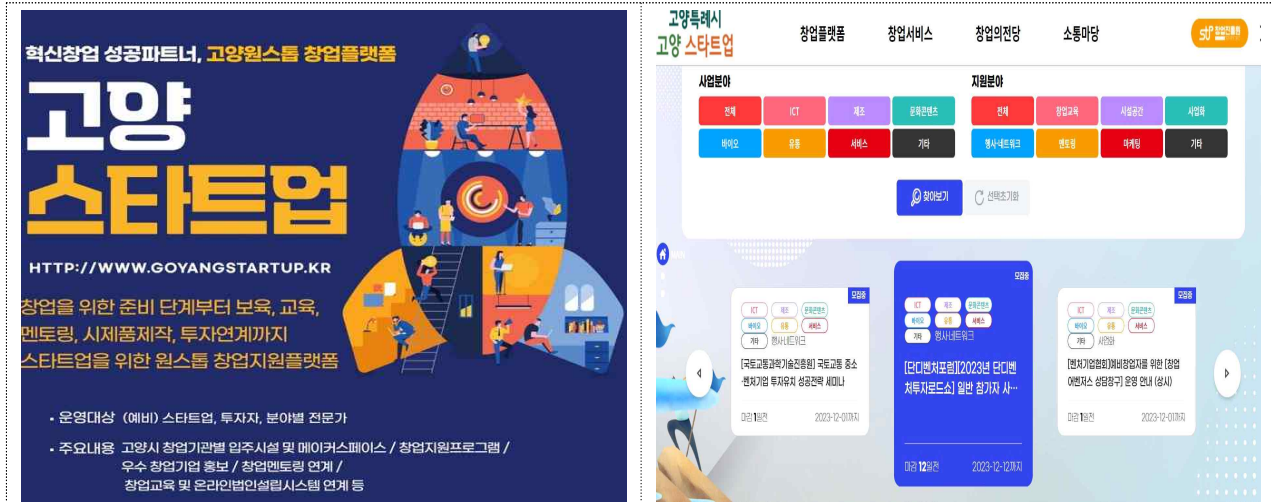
혁신창업 성공파트너, 고양원스톱 창업플랫폼

고양 스타트업

HTTP://WWW.GOYANGSTARTUP.KR

창업을 위한 준비 단계부터 보육, 교육, 멘토링, 시제품제작, 투자연계까지 스타트업을 위한 원스톱 창업지원플랫폼

• 운영대상 (예비) 스타트업, 투자자, 분야별 전문가

• 주요내용 고양시 창업기관별 입주시설 및 메이커스페이스 / 창업지원프로그램 / 우수 창업기업 홍보 / 창업멘토링 연계 / 창업교육 및 온라인법인설립시스템 연계 등

고양특례시 고양 스타트업

창업플랫폼 창업서비스 창업의전당 소통마당

사업분야

| 전체 | ICT | 제조 | 문화콘텐츠 |
|---|---|---|---|
| 바이오 | 유통 | 서비스 | 기타 |

지원분야

| 전체 | 창업교육 | 시설공간 | 사업화 |
|---|---|---|---|
| 행사·네트워크 | 멘토링 | 마케팅 | 기타 |

찾아보기 선택초기화

모집중
ICT 제조 문화콘텐츠 바이오 유통 서비스 기타 행사·네트워크
[국토교통과학기술진흥원] 국토교통 중소·벤처기업 투자유치 성공전략 세미나
마감 1일전 2023-12-01까지

모집중
ICT 제조 문화콘텐츠 바이오 유통 서비스 기타 행사·네트워크
[단디벤처포럼]2023년 단디벤처투자로드쇼) 일반 참가자 사...
마감 12일전 2023-12-12까지

모집중
ICT 제조 문화콘텐츠 바이오 유통 서비스 기타 사업화
[벤처기업협회]예비창업자를 위한 [창업에벤저스 상담창구] 운영 안내 (상시)
마감 1일전 2023-12-01까지